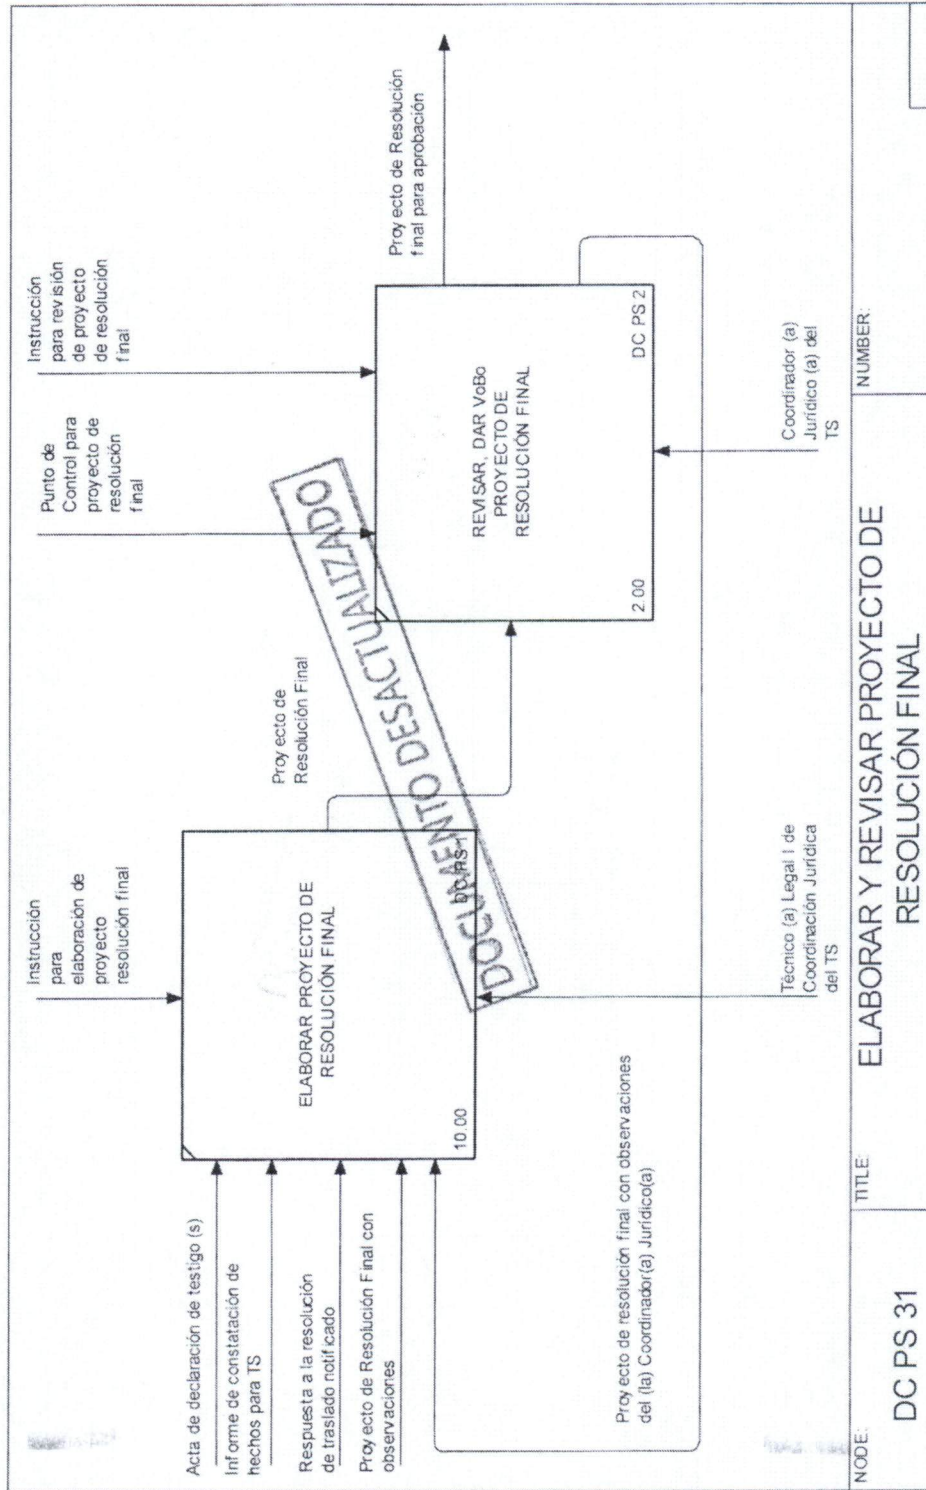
Acta de declaración de testigo (s)

Informe de constatación de hechos para TS

Respuesta a la resolución de traslado notificado

Proyecto de Resolución Final con observaciones

Proyecto de resolución final con observaciones del (la) Coordinador(a) Jurídico(a)

Instrucción para elaboración de proyecto resolución final

ELABORAR PROYECTO DE RESOLUCIÓN FINAL

10.00

DC PS 1

Técnico (a) Legal I de Coordinación Jurídica del TS

Proyecto de Resolución Final

Punto de Control para proyecto de resolución final

Instrucción para revisión de proyecto de resolución final

REVISAR, DAR VoBo PROYECTO DE RESOLUCIÓN FINAL

2.00

DC PS 2

Coordinador (a) Jurídico (a) del TS

Proyecto de Resolución final para aprobación

DOCUMENTO DESACTUALIZADO

NODE:

DC PS 31

TITLE:

ELABORAR Y REVISAR PROYECTO DE RESOLUCIÓN FINAL

NUMBER: